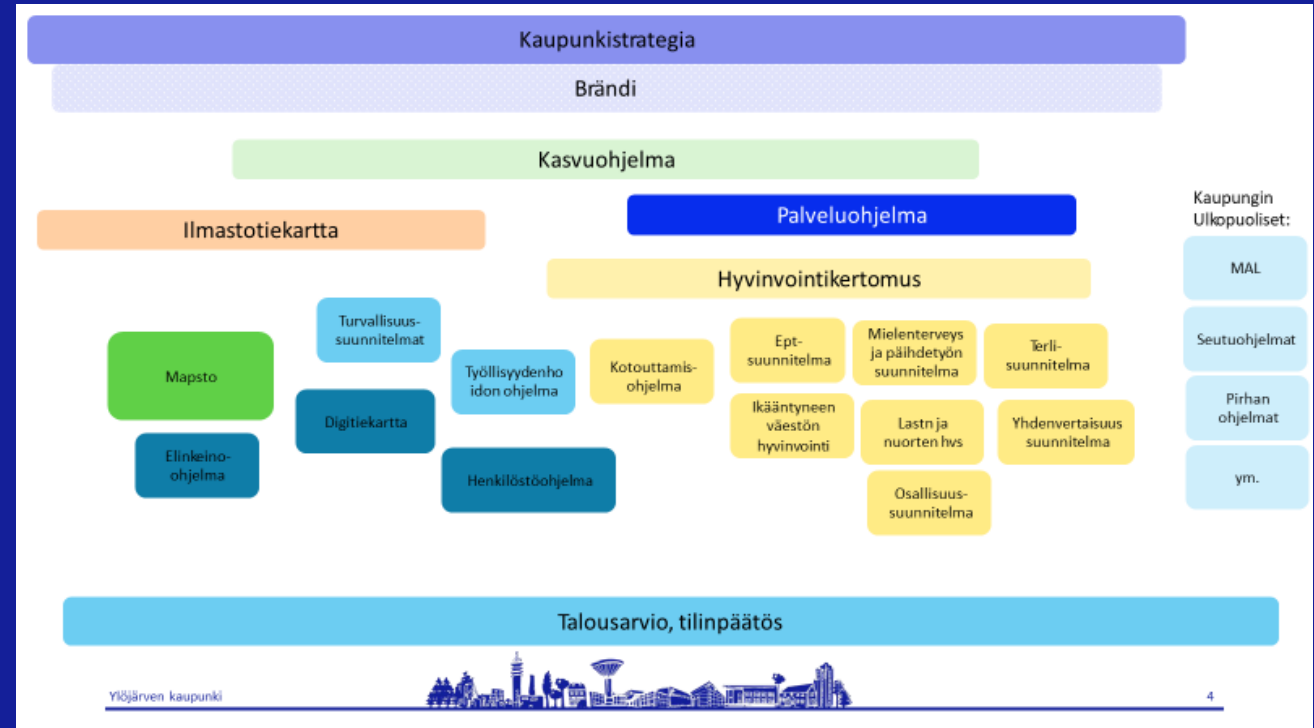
Kaupunkistrategia

Brändi

Kasvuohjelma

Ilmastotiekartta

Palveluohjelma

Kaupungin Ulkopuoliset:

Hyvinvointikertomus

MAL

Turvallisuussuunnitelmat

Mapsto

Työllisyydenhoidon ohjelma

Kotouttamisohjelma

Eptsuunnitelma

Mielenterveys ja päihdetyön suunnitelma

Terlisuunnitelma

Seutuohjelmat

Digitiekartta

Ikääntyneen väestön hyvinvointi

Lastn ja nuorten hvs

Yhdenvertaisuus suunnitelma

Pirhan ohjelmat

Elinkeinoohjelma

Henkilöstöohjelma

Osallisuussuunnitelma

ym.

Talousarvio, tilinpäätös

Ylöjärven kaupunki

4